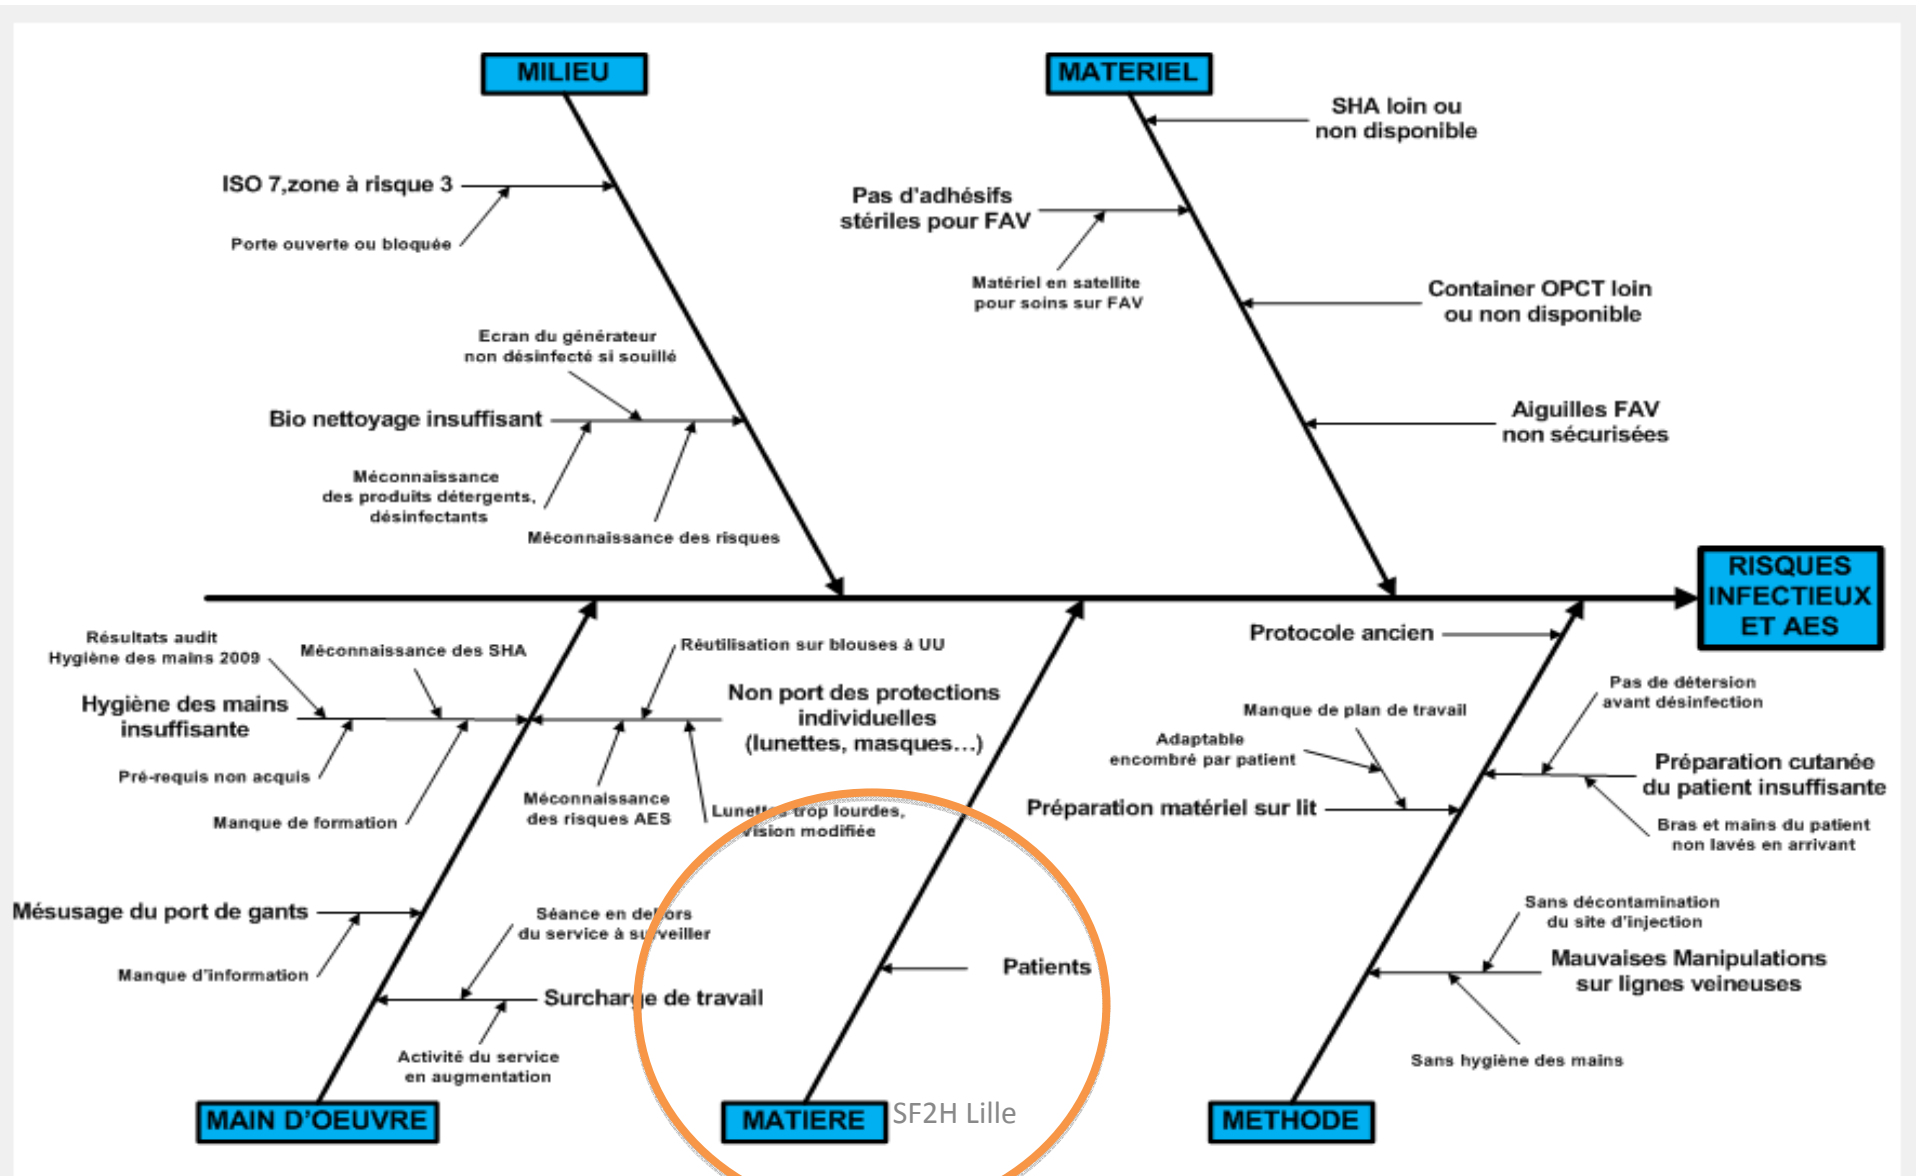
MILIEU

ISO 7,zone à risque 3

Porte ouverte ou bloquée

Ecran du générateur non désinfecté si souillé

Bio nettoyage insuffisant

Méconnaissance des produits détergents, désinfectants

Méconnaissance des risques

MATERIEL

SHA loin ou non disponible

Pas d'adhésifs stériles pour FAV

Matériel en satellite pour soins sur FAV

Container OPCT loin ou non disponible

Aiguilles FAV non sécurisées

RISQUES INFECTIEUX ET AES

Résultats audit Hygiène des mains 2009

Méconnaissance des SHA

Hygiène des mains insuffisante

Pré-requis non acquis

Manque de formation

Réutilisation sur blouses à UU

Non port des protections individuelles (lunettes, masques…)

Méconnaissance des risques AES

Lunett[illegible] trop lourdes, vision modifiée

Mésusage du port de gants

Manque d'information

Séance en de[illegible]ors du service à s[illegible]veiller

Surcharge de travail

Activité du service en augmentation

MAIN D'OEUVRE

Patients

MATIERE

SF2H Lille

Protocole ancien

Manque de plan de travail

Adaptable encombré par patient

Préparation matériel sur lit

Pas de détersion avant désinfection

Préparation cutanée du patient insuffisante

Bras et mains du patient non lavés en arrivant

Sans décontamination du site d'injection

Mauvaises Manipulations sur lignes veineuses

Sans hygiène des mains

METHODE